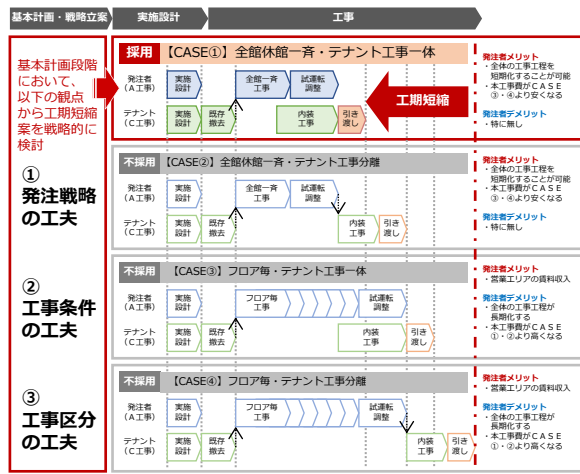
基本計画・戦略立案　実施設計　工事

基本計画段階において、以下の観点から工期短縮案を戦略的に検討

① 発注戦略の工夫

② 工事条件の工夫

③ 工事区分の工夫

採用 【CASE①】全館休館一斉・テナント工事一体

発注者（A工事）　実施設計　全館一斉工事　試運転調整

テナント（C工事）　実施設計　既存撤去　内装工事　引き渡し

工期短縮

発注者メリット
・全体の工事工程を短期化することが可能
・本工事費がＣＡＳＥ③・④より安くなる

発注者デメリット
・特に無し

不採用 【CASE②】全館休館一斉・テナント工事分離

発注者（A工事）　実施設計　全館一斉工事　試運転調整

テナント（C工事）　実施設計　既存撤去　内装工事　引き渡し

発注者メリット
・全体の工事工程を短期化することが可能
・本工事費がＣＡＳＥ③・④より安くなる

発注者デメリット
・特に無し

不採用 【CASE③】フロア毎・テナント工事一体

発注者（A工事）　実施設計　フロア毎工事　試運転調整

テナント（C工事）　実施設計　既存撤去　内装工事　引き渡し

発注者メリット
・営業エリアの賃料収入

発注者デメリット
・全体の工事工程が長期化する
・本工事費がＣＡＳＥ①・②より高くなる

不採用 【CASE④】フロア毎・テナント工事分離

発注者（A工事）　実施設計　フロア毎工事　試運転調整

テナント（C工事）　実施設計　既存撤去　内装工事　引き渡し

発注者メリット
・営業エリアの賃料収入

発注者デメリット
・全体の工事工程が長期化する
・本工事費がＣＡＳＥ①・②より高くなる